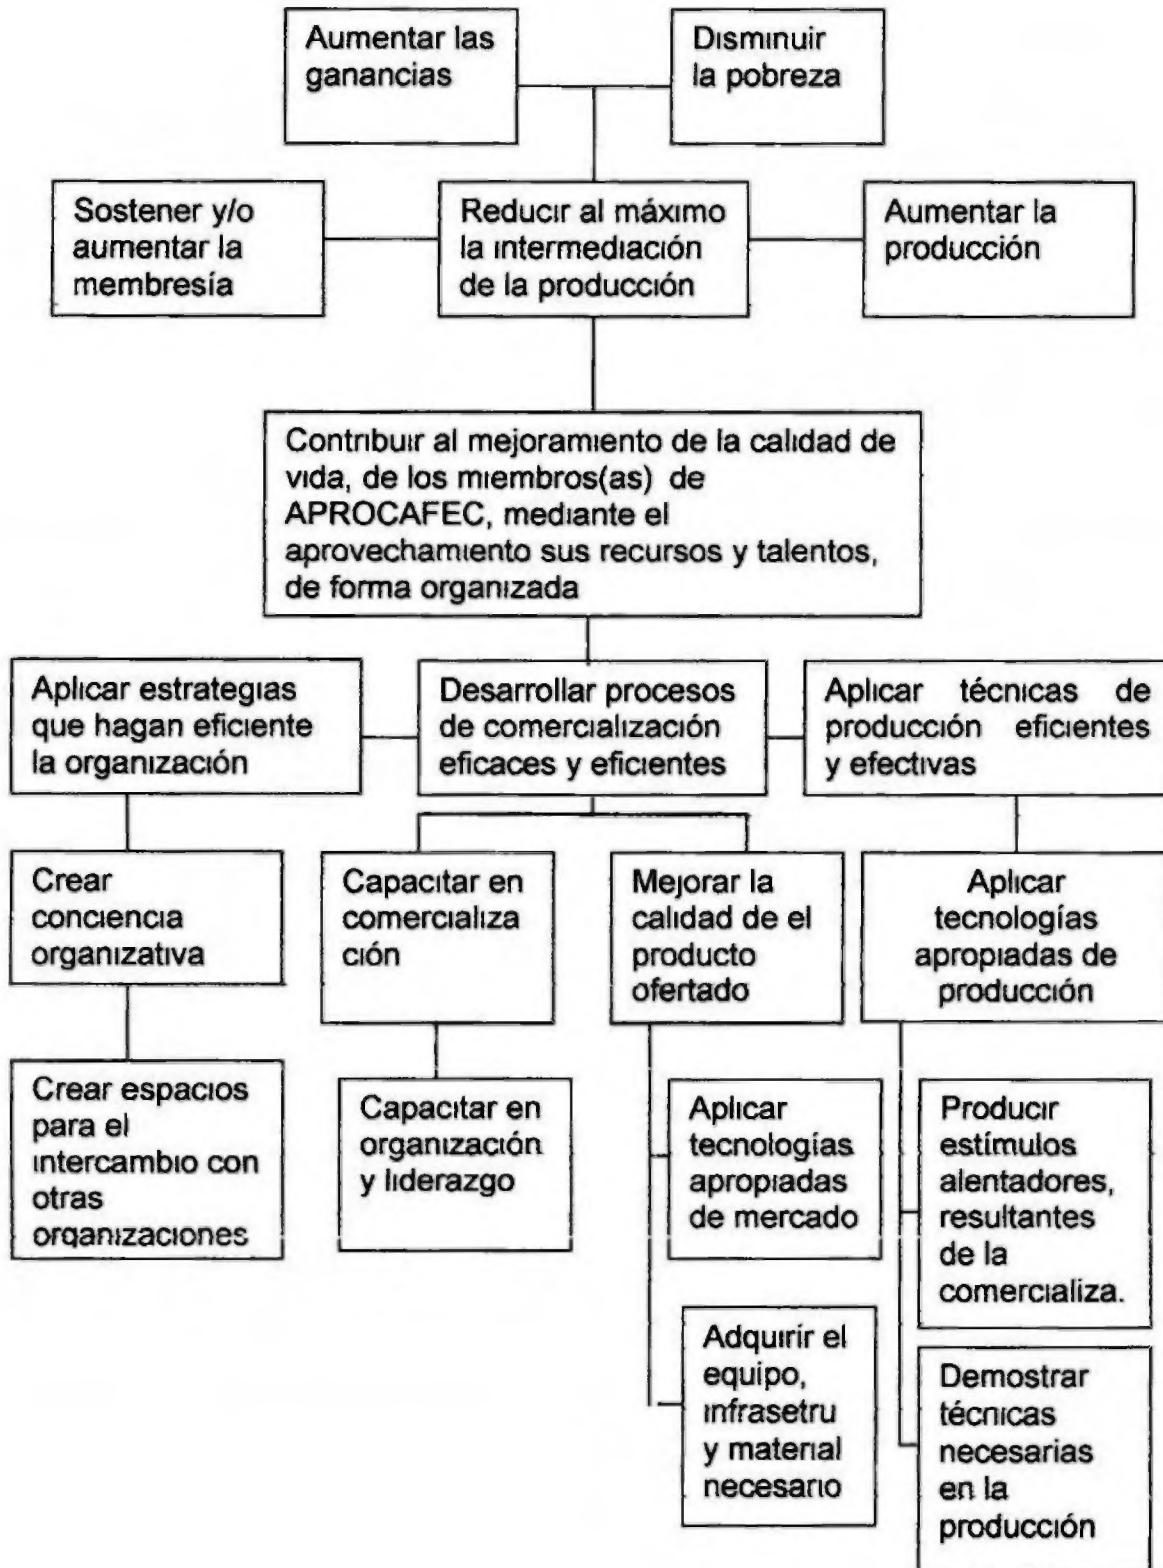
Aumentar las ganancias

Disminuir la pobreza

Sostener y/o aumentar la membresía

Reducir al máximo la intermediación de la producción

Aumentar la producción

Contribuir al mejoramiento de la calidad de vida, de los miembros(as) de APROCAFEC, mediante el aprovechamiento sus recursos y talentos, de forma organizada

Aplicar estrategias que hagan eficiente la organización

Desarrollar procesos de comercialización eficaces y eficientes

Aplicar técnicas de producción eficientes y efectivas

Crear conciencia organizativa

Capacitar en comercialización

Mejorar la calidad de el producto ofertado

Aplicar tecnologías apropiadas de producción

Crear espacios para el intercambio con otras organizaciones

Capacitar en organización y liderazgo

Aplicar tecnologías apropiadas de mercado

Producir estímulos alentadores, resultantes de la comercializa.

Adquirir el equipo, infrasetru y material necesario

Demostrar técnicas necesarias en la producción